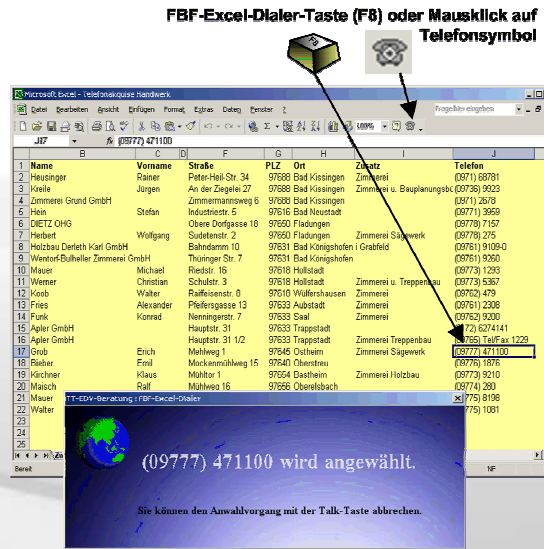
FBF-Excel-Dialer-Taste (F8) oder Mausklick auf Telefonsymbol

F8

Microsoft Excel - Telefonakquise Handwerk

Datei Bearbeiten Ansicht Einfügen Format Extras Daten Fenster ?

Frage hier eingeben

J17 fx (09777) 471100

| | B | C | D | F | G | H | I | J |
|---|---|---|---|---|---|---|---|---|
| 1 | Name | Vorname | | Straße | PLZ | Ort | Zusatz | Telefon |
| 2 | Heusinger | Rainer | | Peter-Heil-Str. 34 | 97688 | Bad Kissingen | Zimmerei | (0971) 68781 |
| 3 | Kreile | Jürgen | | An der Ziegelei 27 | 97688 | Bad Kissingen | Zimmerei u. Bauplanungsbü | (09736) 9923 |
| 4 | Zimmerei Grund GmbH | | | Zimmermannsweg 6 | 97688 | Bad Kissingen | | (0971) 2678 |
| 5 | Hein | Stefan | | Industriestr. 5 | 97616 | Bad Neustadt | | (09771) 3959 |
| 6 | DIETZ OHG | | | Obere Dorfgasse 18 | 97650 | Fladungen | | (09778) 7157 |
| 7 | Herbert | Wolfgang | | Sudetenstr. 2 | 97650 | Fladungen | Zimmerei Sägewerk | (09778) 275 |
| 8 | Holzbau Derleth Karl GmbH | | | Bahndamm 10 | 97631 | Bad Königshofen i Grabfeld | | (09761) 9109-0 |
| 9 | Wentorf-Bulheller Zimmerei GmbH | | | Thüringer Str. 7 | 97631 | Bad Königshofen | | (09761) 9260 |
| 10 | Mauer | Michael | | Riedstr. 16 | 97618 | Hollstadt | | (09773) 1293 |
| 11 | Werner | Christian | | Schulstr. 3 | 97618 | Hollstadt | Zimmerei u. Treppenbau | (09773) 5367 |
| 12 | Koob | Walter | | Raiffeisenstr. 8 | 97610 | Wülfershausen | Zimmerei | (09762) 479 |
| 13 | Fries | Alexander | | Pfeifersgasse 13 | 97633 | Aubstadt | Zimmerei | (09761) 2308 |
| 14 | Funk | Konrad | | Nenningerstr. 7 | 97633 | Saal | Zimmerei | (09762) 9200 |
| 15 | Apler GmbH | | | Hauptstr. 31 | 97633 | Trappstadt | | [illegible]72) 6274141 |
| 16 | Apler GmbH | | | Hauptstr. 31 1/2 | 97633 | Trappstadt | Zimmerei Treppenbau | (09765) Tel/Fax 1229 |
| 17 | Grob | Erich | | Mehlweg 1 | 97645 | Ostheim | Zimmerei Sägewerk | (09777) 471100 |
| 18 | Bieber | Emil | | Mockenmühlweg 15 | 97640 | Oberstreu | | (09776) 1876 |
| 19 | Kirchner | Klaus | | Mühltor 1 | 97654 | Bastheim | Zimmerei Holzbau | (09773) 9210 |
| 20 | Maisch | Ralf | | Mühlweg 16 | 97656 | Oberelsbach | | (09774) 280 |
| 21 | Mauer | | | | | | | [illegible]775) 8198 |
| 22 | Walter | | | | | | | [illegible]775) 1081 |
| 23 | | | | | | | | |
| 24 | | | | | | | | |
| 25 | | | | | | | | |

Bereit NF

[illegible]TT-EDV-Beratung : FBF-Excel-Dialer

(09777) 471100 wird angewählt.

Sie können den Anwahlvorgang mit der Talk-Taste abbrechen.